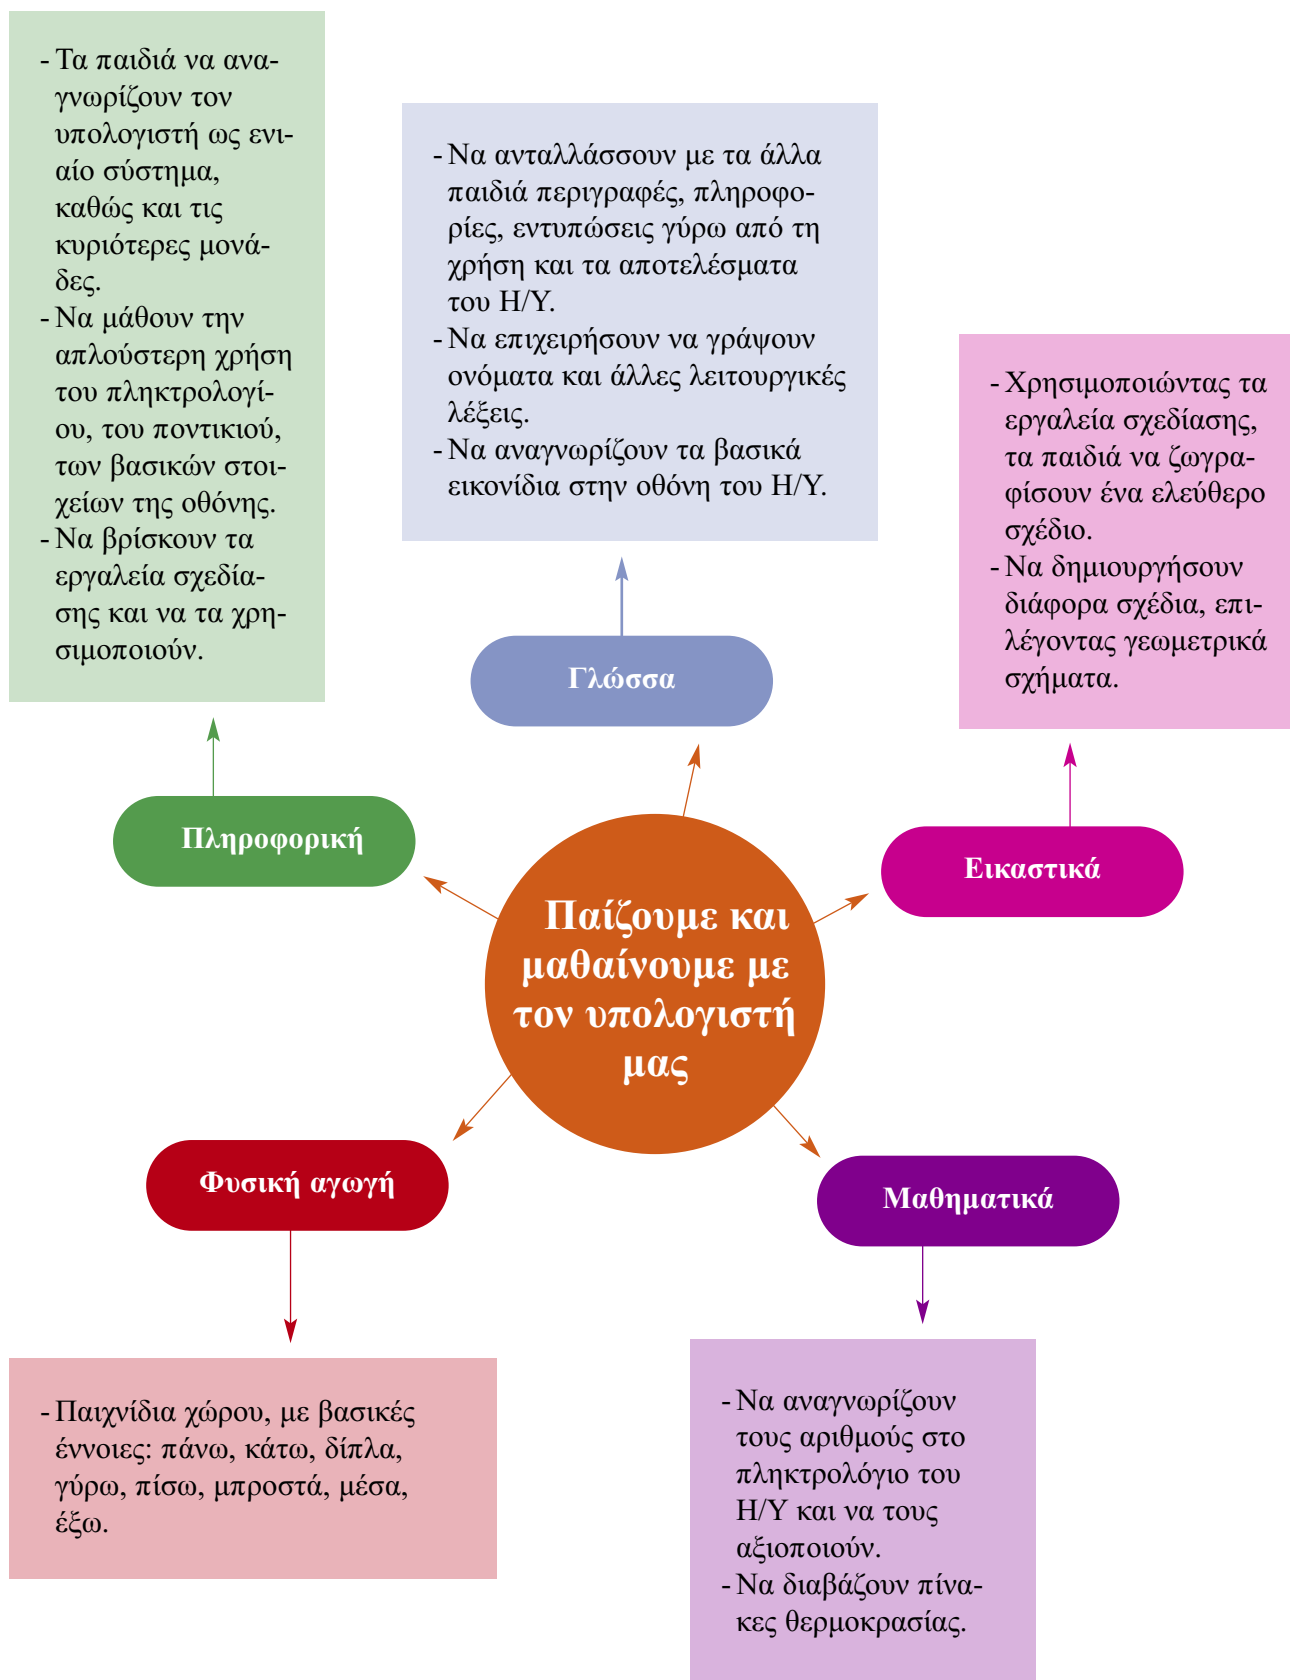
- Τα παιδιά να αναγνωρίζουν τον υπολογιστή ως ενιαίο σύστημα, καθώς και τις κυριότερες μονάδες.
- Να μάθουν την απλούστερη χρήση του πληκτρολογίου, του ποντικιού, των βασικών στοιχείων της οθόνης.
- Να βρίσκουν τα εργαλεία σχεδίασης και να τα χρησιμοποιούν.

- Να ανταλλάσσουν με τα άλλα παιδιά περιγραφές, πληροφορίες, εντυπώσεις γύρω από τη χρήση και τα αποτελέσματα του Η/Υ.
- Να επιχειρήσουν να γράψουν ονόματα και άλλες λειτουργικές λέξεις.
- Να αναγνωρίζουν τα βασικά εικονίδια στην οθόνη του Η/Υ.

- Χρησιμοποιώντας τα εργαλεία σχεδίασης, τα παιδιά να ζωγραφίσουν ένα ελεύθερο σχέδιο.
- Να δημιουργήσουν διάφορα σχέδια, επιλέγοντας γεωμετρικά σχήματα.

Γλώσσα

Πληροφορική

Εικαστικά

Παίζουμε και μαθαίνουμε με τον υπολογιστή μας

Φυσική αγωγή

Μαθηματικά

- Παιχνίδια χώρου, με βασικές έννοιες: πάνω, κάτω, δίπλα, γύρω, πίσω, μπροστά, μέσα, έξω.

- Να αναγνωρίζουν τους αριθμούς στο πληκτρολόγιο του Η/Υ και να τους αξιοποιούν.
- Να διαβάζουν πίνακες θερμοκρασίας.